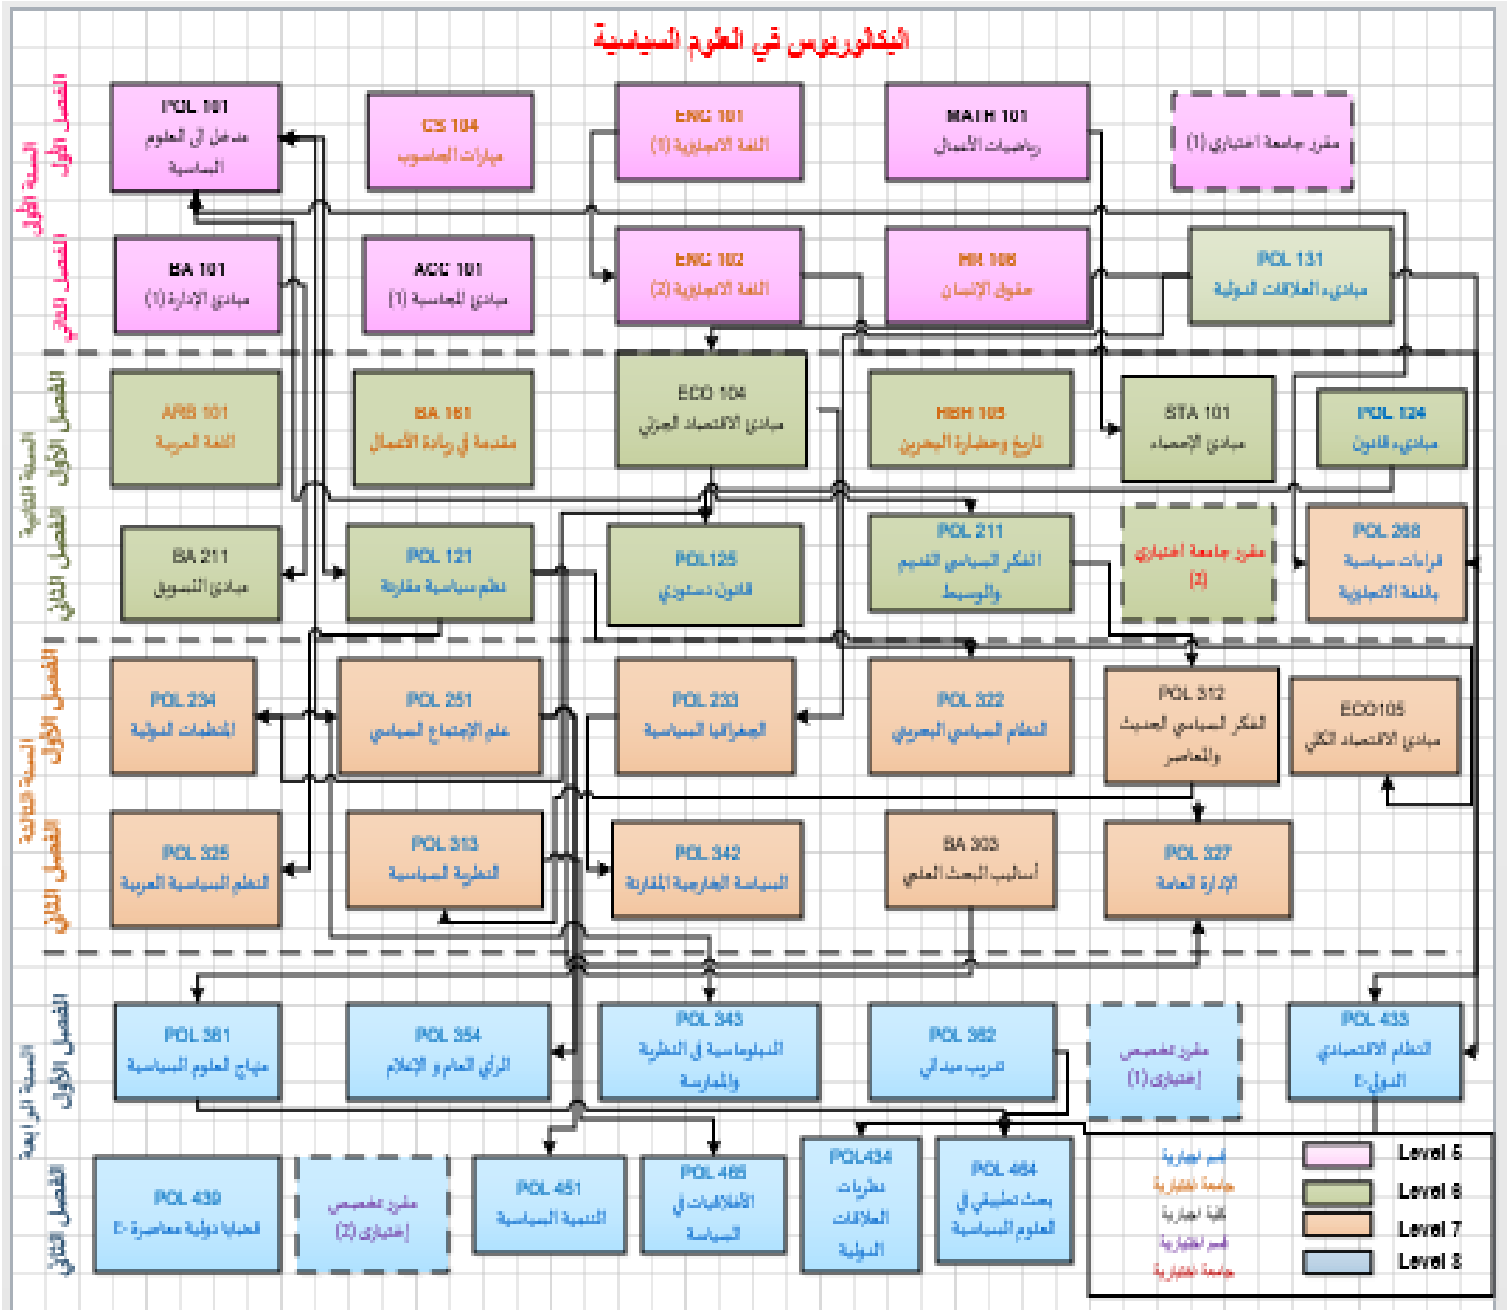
البكالوريوس في العلوم السياسية

السنة الأولى
الفصل الأول
الفصل الثاني

POL 101
مدخل إلى العلوم السياسية

CS 104
مهارات الحاسوب

ENG 101
اللغة الانجليزية (1)

MATH 101
رياضيات الأعمال

مقرر جامعة اختياري (1)

BA 101
مبادئ الإدارة (1)

ACC 101
مبادئ المحاسبة (1)

ENG 102
اللغة الانجليزية (2)

HR 108
حقوق الإنسان

POL 131
مبادىء العلاقات الدولية

السنة الثانية
الفصل الأول
الفصل الثاني

ARB 101
اللغة العربية

BA 161
مقدمة في ريادة الأعمال

ECO 104
مبادئ الاقتصاد الجزئي

HBH 105
تاريخ وحضارة البحرين

STA 101
مبادئ الإحصاء

POL 124
مبادىء القانون

BA 211
مبادئ التسويق

POL 121
نظم سياسية مقارنة

POL125
القانون دستوري

POL 211
الفكر السياسي القديم والوسيط

مقرر جامعة اختياري (2)

POL 268
قراءات سياسية باللغة الانجليزية

السنة الثالثة
الفصل الأول
الفصل الثاني

POL 234
المنظمات الدولية

POL 251
علم الإجتماع السياسي

POL 223
الجغرافيا السياسية

POL 322
النظام السياسي البحريني

POL 312
الفكر السياسي الحديث والمعاصر

ECO105
مبادئ الاقتصاد الكلي

POL 325
النظم السياسية العربية

POL 313
النظرية السياسية

POL 342
السياسة الخارجية المقارنة

BA 303
أساليب البحث العلمي

POL 327
الإدارة العامة

السنة الرابعة
الفصل الأول
الفصل الثاني

POL 381
مناهج العلوم السياسية

POL 354
الرأي العام و الإعلام

POL 343
الدبلوماسية في النظرية والممارسة

POL 382
تدريب ميداني

مقرر تخصص اختياري (1)

POL 433
النظام الاقتصادي الدولي

POL 439
قضايا دولية معاصرة

مقرر تخصص اختياري (2)

POL 451
التنمية السياسية

POL 465
الأخلاقيات في السياسة

POL434
نظريات العلاقات الدولية

POL 484
بحث تطبيقي في العلوم السياسية

قسم اجبارية
جامعة اجبارية
كلية اجبارية
قسم اختيارية
جامعة اختيارية

Level 5
Level 6
Level 7
Level 8